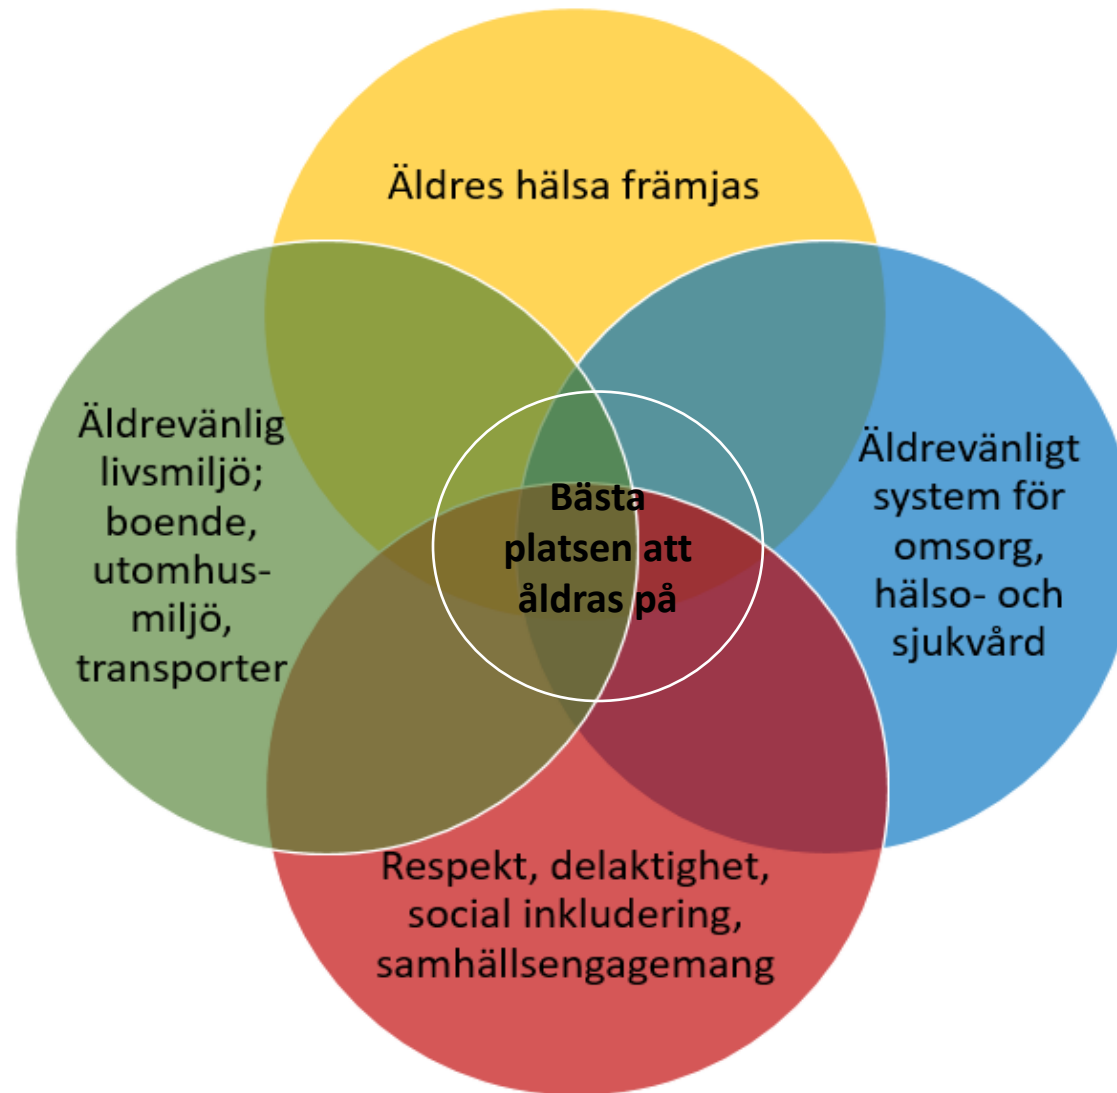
Äldres hälsa främjas

Äldrevänlig livsmiljö; boende, utomhusmiljö, transporter

Bästa platsen att åldras på

Äldrevänligt system för omsorg, hälso- och sjukvård

Respekt, delaktighet, social inkludering, samhällsengagemang